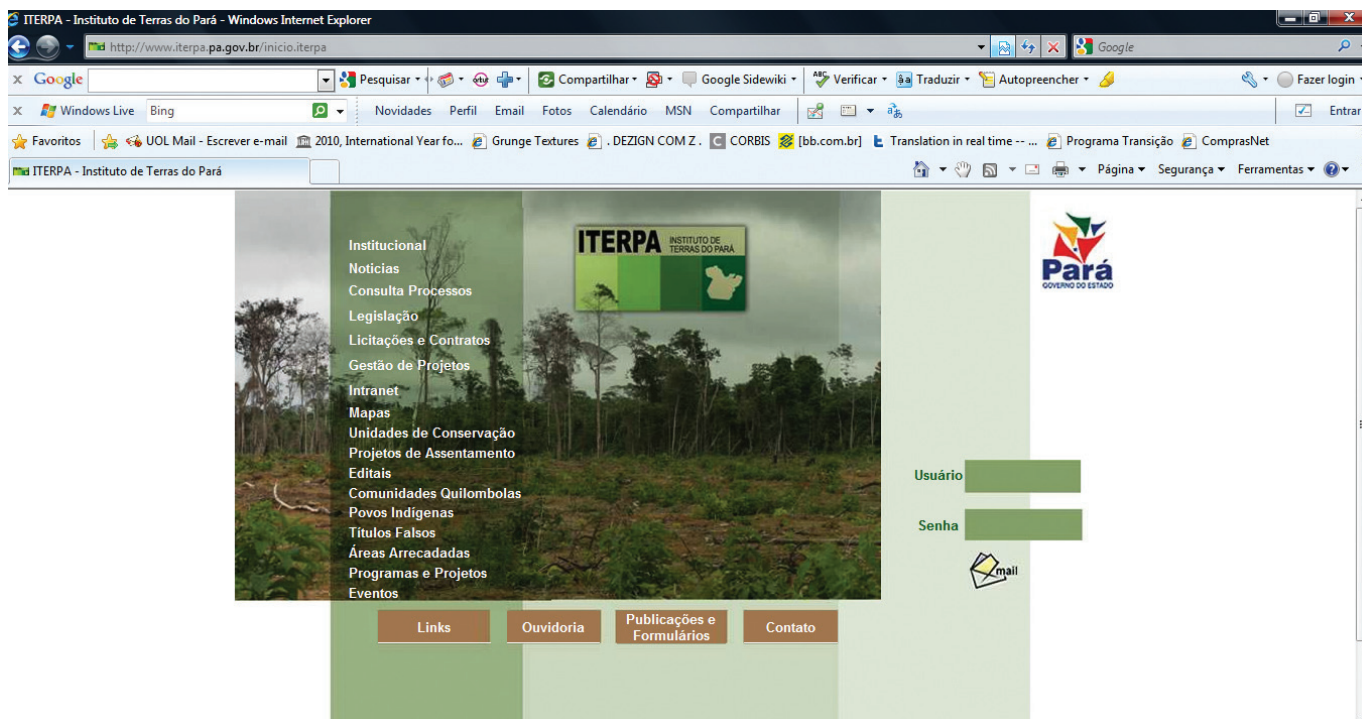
ITERPA - Instituto de Terras do Pará - Windows Internet Explorer

http://www.iterpa.pa.gov.br/inicio.iterpa

Google

x Google Pesquisar Compartilhar Google Sidewiki Verificar Traduzir Autopreencher Fazer login

x Windows Live Bing Novidades Perfil Email Fotos Calendário MSN Compartilhar Entrar

Favoritos UOL Mail - Escrever e-mail 2010, International Year fo... Grunge Textures . DEZIGN COM Z . CORBIS [bb.com.br] Translation in real time -- ... Programa Transição ComprasNet

ITERPA - Instituto de Terras do Pará

Página Segurança Ferramentas

ITERPA INSTITUTO DE TERRAS DO PARÁ

Institucional
Noticias
Consulta Processos
Legislação
Licitações e Contratos
Gestão de Projetos
Intranet
Mapas
Unidades de Conservação
Projetos de Assentamento
Editais
Comunidades Quilombolas
Povos Indígenas
Títulos Falsos
Áreas Arrecadadas
Programas e Projetos
Eventos

Links Ouvidoria Publicações e Formulários Contato

Pará
GOVERNO DO ESTADO

Usuário
Senha
mail